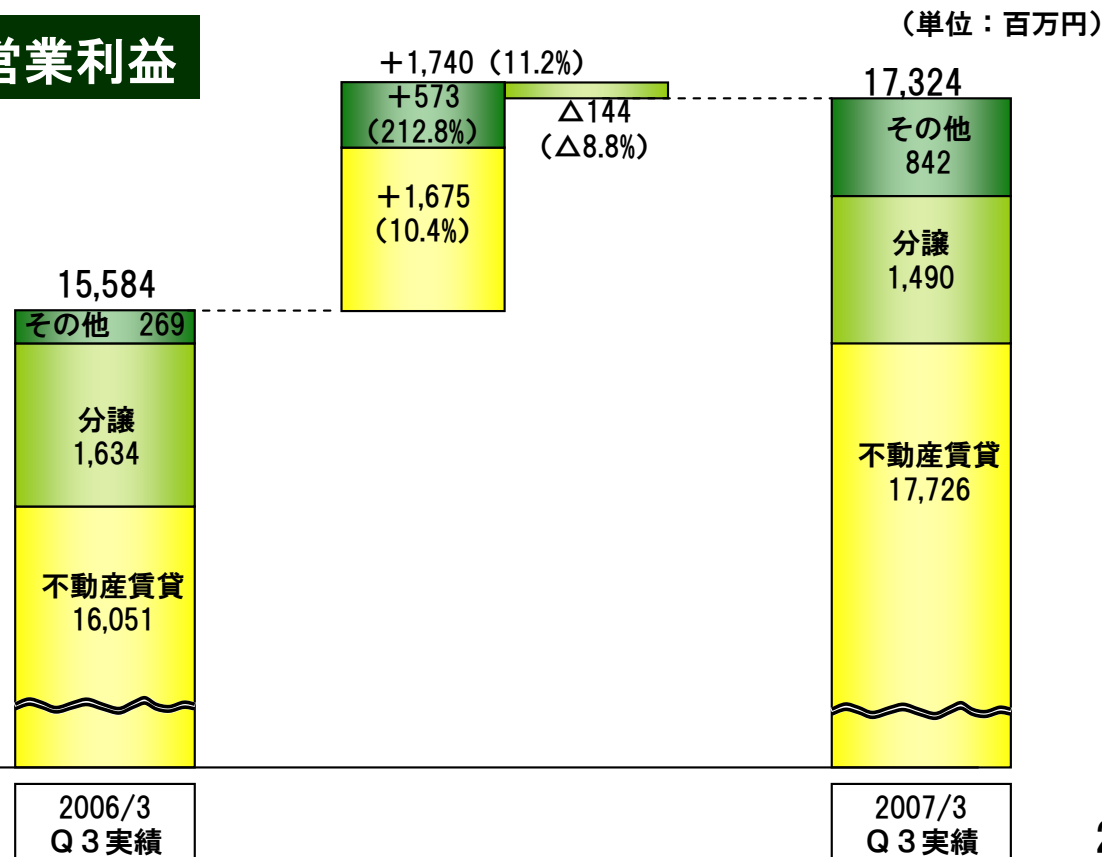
営業利益

（単位：百万円）

15,584

その他 269

分譲
1,634

不動産賃貸
16,051

＋1,740（11.2%）

＋573
（212.8%）

＋1,675
（10.4%）

△144
（△8.8%）

17,324

その他
842

分譲
1,490

不動産賃貸
17,726

2006/3
Ｑ３実績

2007/3
Ｑ３実績

2